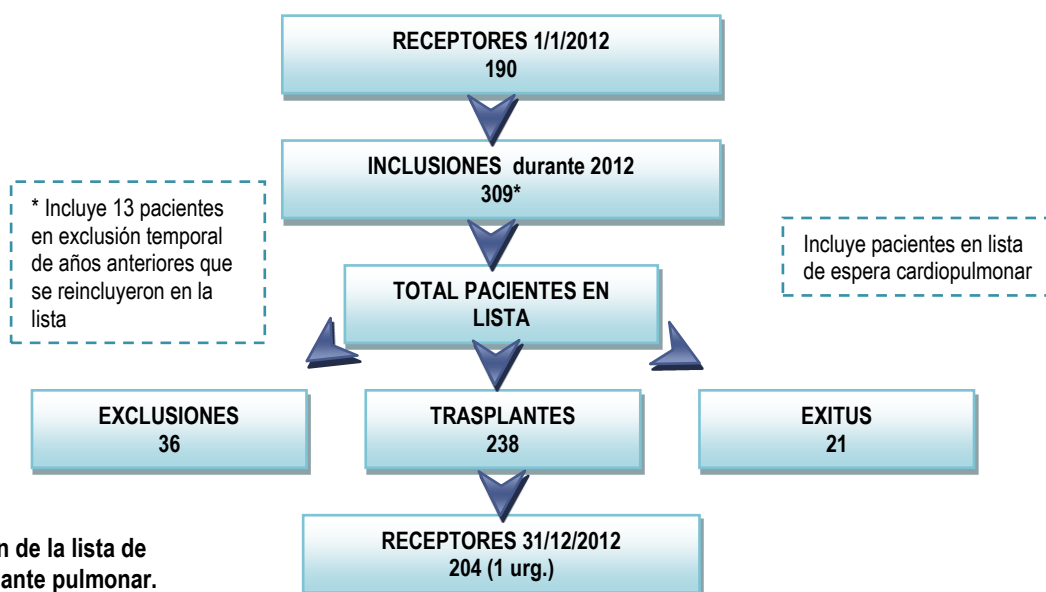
RECEPTORES 1/1/2012
190

INCLUSIONES durante 2012
309*

* Incluye 13 pacientes en exclusión temporal de años anteriores que se reincluyeron en la lista

Incluye pacientes en lista de espera cardiopulmonar

TOTAL PACIENTES EN LISTA

EXCLUSIONES
36

TRASPLANTES
238

EXITUS
21

RECEPTORES 31/12/2012
204 (1 urg.)

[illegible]n de la lista de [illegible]ante pulmonar.